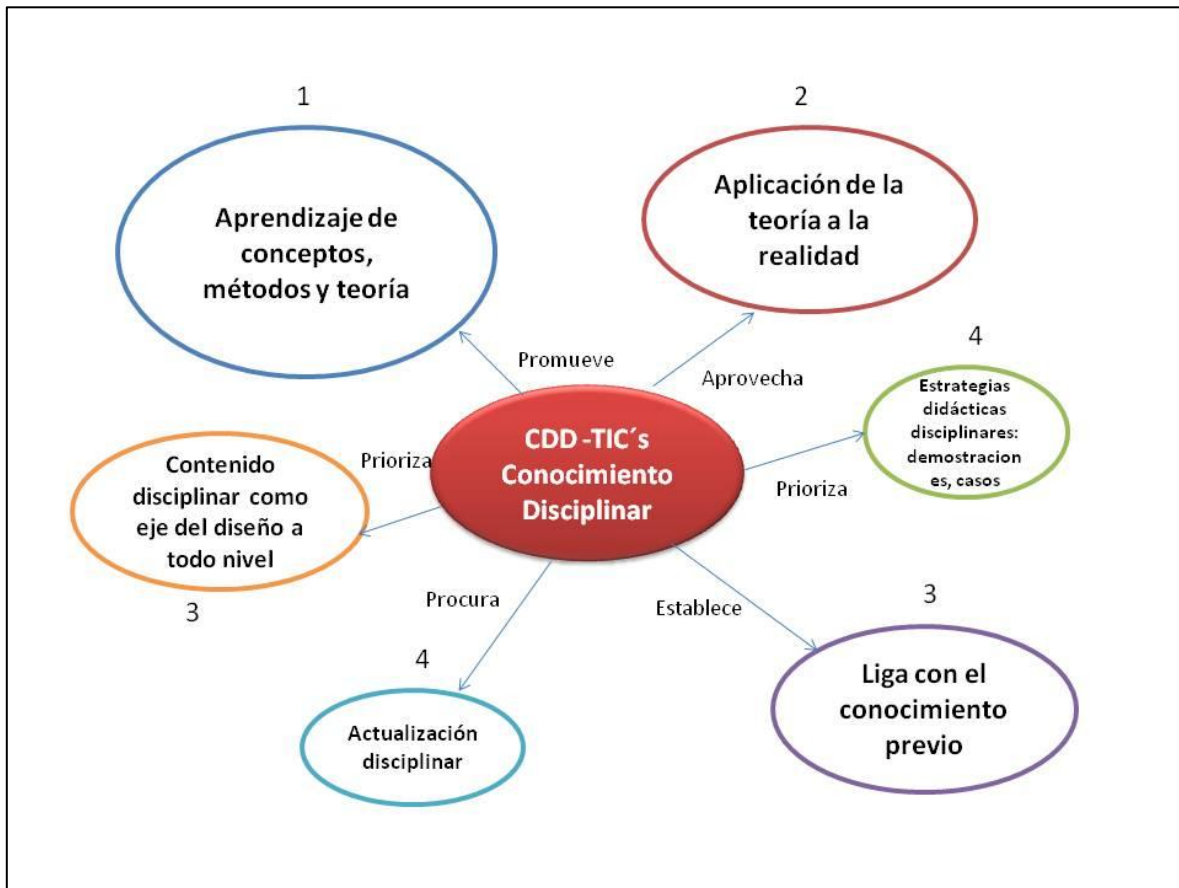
1

Aprendizaje de conceptos, métodos y teoría

2

Aplicación de la teoría a la realidad

Promueve

Aprovecha

4

Estrategias didácticas disciplinares: demostraciones, casos

Prioriza

CDD -TIC´s Conocimiento Disciplinar

Contenido disciplinar como eje del diseño a todo nivel

Prioriza

3

Procura

Establece

3

4

Liga con el conocimiento previo

Actualización disciplinar